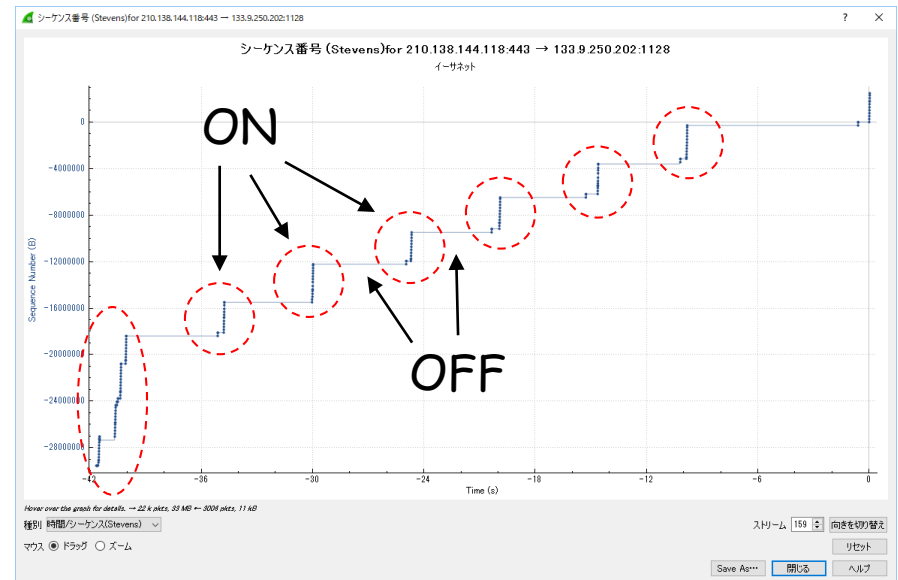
シーケンス番号 (Stevens)for 210.138.144.118:443 → 133.9.250.202:1128 ? ✕

シーケンス番号 (Stevens)for 210.138.144.118:443 → 133.9.250.202:1128
イーサネット

ON

OFF

0
-4000000
-8000000
-12000000
-16000000
-20000000
-24000000
-28000000

Sequence Number (B)

-42 -36 -30 -24 -18 -12 -6 0
Time (s)

Hover over the graph for details. → 22 k pkts, 33 MB ← 3006 pkts, 11 kB

種別 時間/シーケンス(Stevens)

ストリーム 159 向きを切り替え

マウス ドラッグ ズーム

リセット

Save As… 閉じる ヘルプ